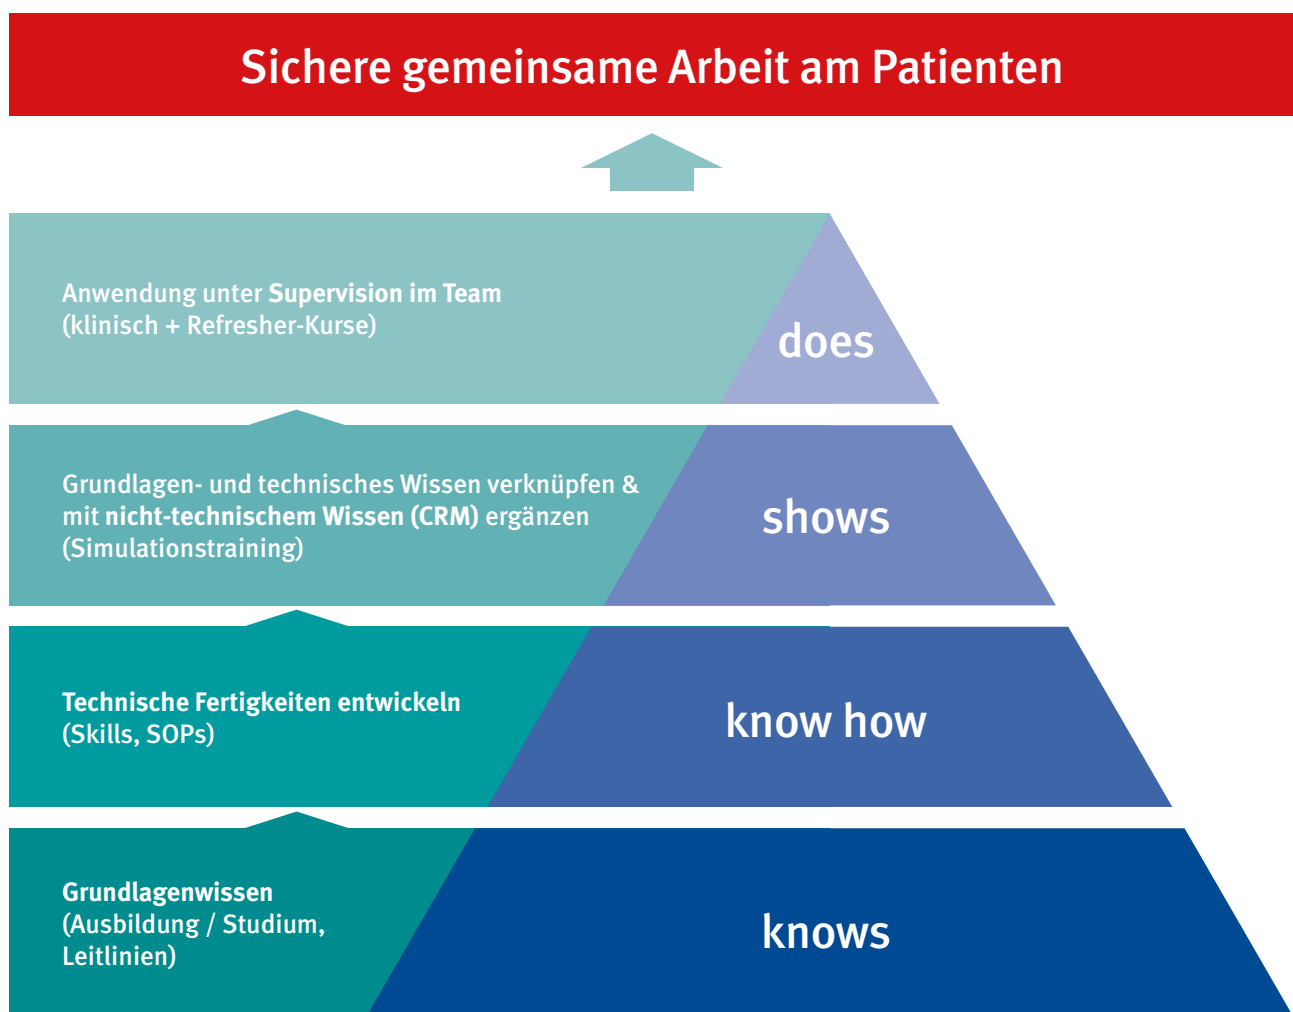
Sichere gemeinsame Arbeit am Patienten

Anwendung unter Supervision im Team
(klinisch + Refresher-Kurse)

does

Grundlagen- und technisches Wissen verknüpfen & mit nicht-technischem Wissen (CRM) ergänzen
(Simulationstraining)

shows

Technische Fertigkeiten entwickeln
(Skills, SOPs)

know how

Grundlagenwissen
(Ausbildung / Studium, Leitlinien)

knows